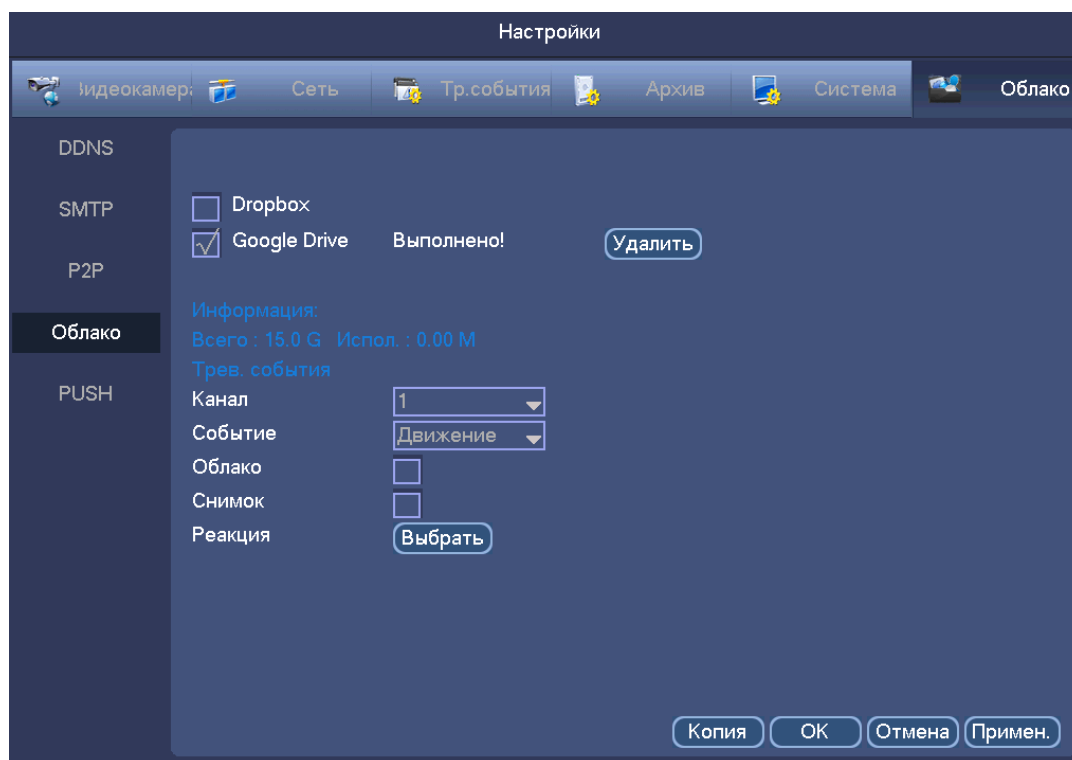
Настройки

Видеокамер Сеть Тр.события Архив Система Облако

DDNS
SMTP
P2P
Облако
PUSH

Dropbox
Google Drive Выполнено! Удалить

Информация:
Всего : 15.0 G Испол. : 0.00 M
Трев. события
Канал 1
Событие Движение
Облако
Снимок
Реакция Выбрать

Копия OK Отмена Примен.